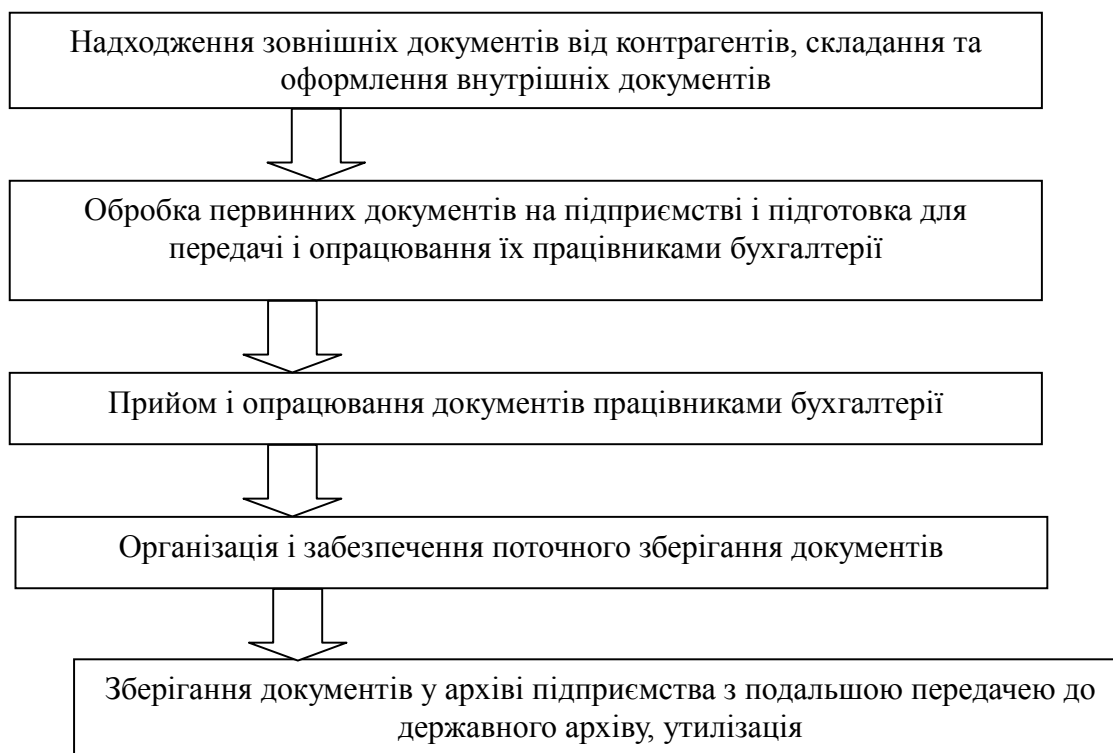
Надходження зовнішніх документів від контрагентів, складання та оформлення внутрішніх документів

Обробка первинних документів на підприємстві і підготовка для передачі і опрацювання їх працівниками бухгалтерії

Прийом і опрацювання документів працівниками бухгалтерії

Організація і забезпечення поточного зберігання документів

Зберігання документів у архіві підприємства з подальшою передачею до державного архіву, утилізація